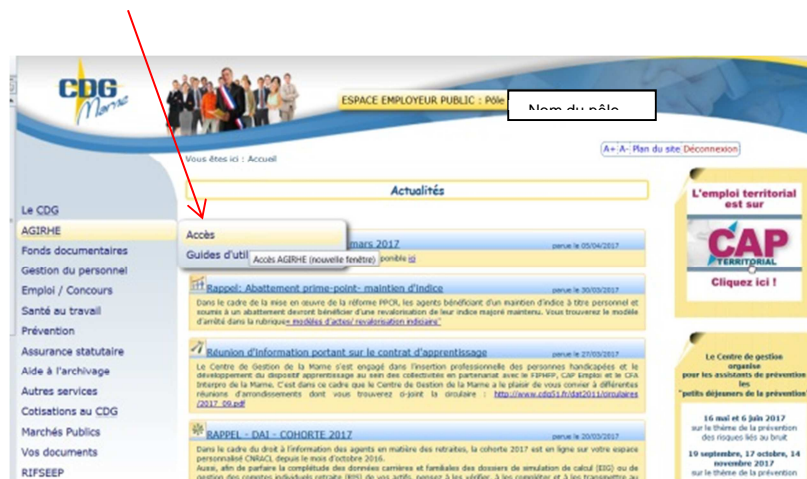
CDG Marne

ESPACE EMPLOYEUR PUBLIC : Pôle

Nom du pôle

A+ A- Plan du site Déconnexion

Vous êtes ici : Accueil

Actualités

Le CDG
AGIRHE
Fonds documentaires
Gestion du personnel
Emploi / Concours
Santé au travail
Prévention
Assurance statutaire
Aide à l'archivage
Autres services
Cotisations au CDG
Marchés Publics
Vos documents
RIFSEEP

Accès
Guides d'uti
Accès AGIRHE (nouvelle fenêtre)

mars 2017
parue le 05/04/2017
ponible ici

Rappel: Abattement prime-point- maintien d'indice
parue le 30/03/2017
Dans le cadre de la mise en oeuvre de la réforme PPCR, les agents bénéficiant d'un maintien d'indice à titre personnel et soumis à un abattement devront bénéficier d'une revalorisation de leur indice majoré maintenu. Vous trouverez le modèle d'arrêté dans la rubrique« modèles d'actes/ revalorisation indiciaire"

Réunion d'information portant sur le contrat d'apprentissage
parue le 27/03/2017
Le Centre de Gestion de la Marne s'est engagé dans l'insertion professionnelle des personnes handicapées et le développement du dispositif apprentissage au sein des collectivités en partenariat avec le FIPHFP, CAP Emploi et le CFA Interpro de la Marne. C'est dans ce cadre que le Centre de Gestion de la Marne a le plaisir de vous convier à différentes réunions d'arrondissements dont vous trouverez ci-joint la circulaire : http://www.cdg51.fr/dat2011/circulaires/2017_09.pdf

RAPPEL - DAI - COHORTE 2017
parue le 20/03/2017
Dans le cadre du droit à l'information des agents en matière des retraites, la cohorte 2017 est en ligne sur votre espace personnalisé CNRACL depuis le mois d'octobre 2016.
Aussi, afin de parfaire la complétude des données carrières et familiales des dossiers de simulation de calcul (EIG) ou de gestion des comptes individuels retraite (RIS) de vos actifs, pensez à les vérifier, à les compléter et à les transmettre au

L'emploi territorial est sur
CAP TERRITORIAL
Cliquez ici !

Le Centre de gestion organise pour les assistants de prévention les "petits déjeuners de la prévention"

16 mai et 6 juin 2017 sur le thème de la prévention des risques liés au bruit

19 septembre, 17 octobre, 14 novembre 2017 sur le thème de la prévention